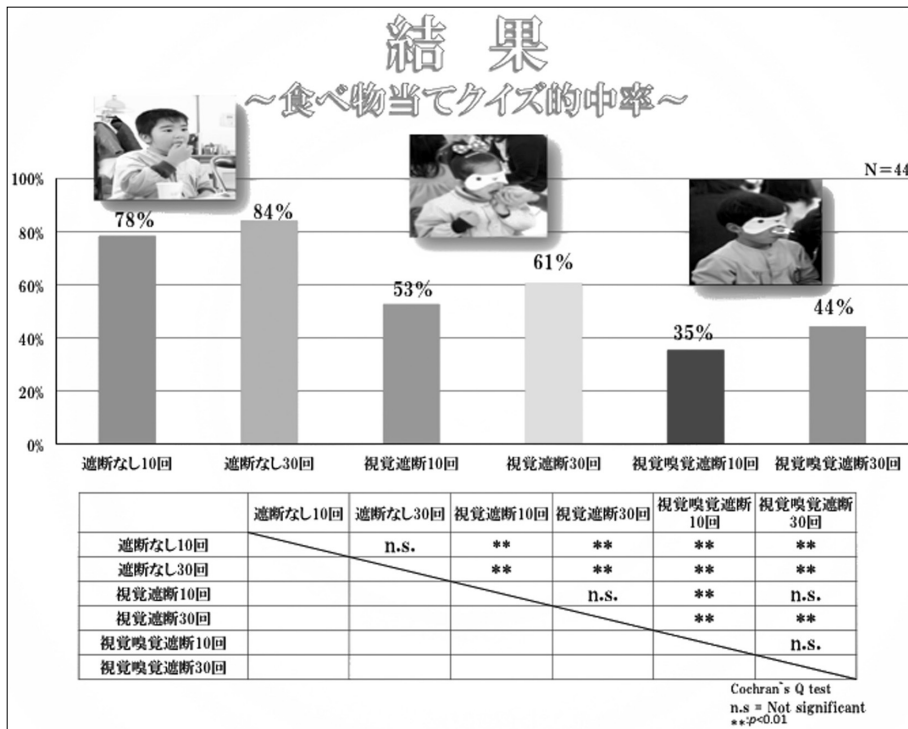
結 果
〜食べ物当てクイズ的中率〜

N＝44

100%
80%
60%
40%
20%
0%

78%
84%
53%
61%
35%
44%

遮断なし10回
遮断なし30回
視覚遮断10回
視覚遮断30回
視覚嗅覚遮断10回
視覚嗅覚遮断30回

| | 遮断なし10回 | 遮断なし30回 | 視覚遮断10回 | 視覚遮断30回 | 視覚嗅覚遮断10回 | 視覚嗅覚遮断30回 |
|---|---|---|---|---|---|---|
| 遮断なし10回 | | n.s. | ** | ** | ** | ** |
| 遮断なし30回 | | | ** | ** | ** | ** |
| 視覚遮断10回 | | | | n.s. | ** | n.s. |
| 視覚遮断30回 | | | | | ** | ** |
| 視覚嗅覚遮断10回 | | | | | | n.s. |
| 視覚嗅覚遮断30回 | | | | | | |

Cochran`s Q test
n.s = Not significant
**:p<0.01